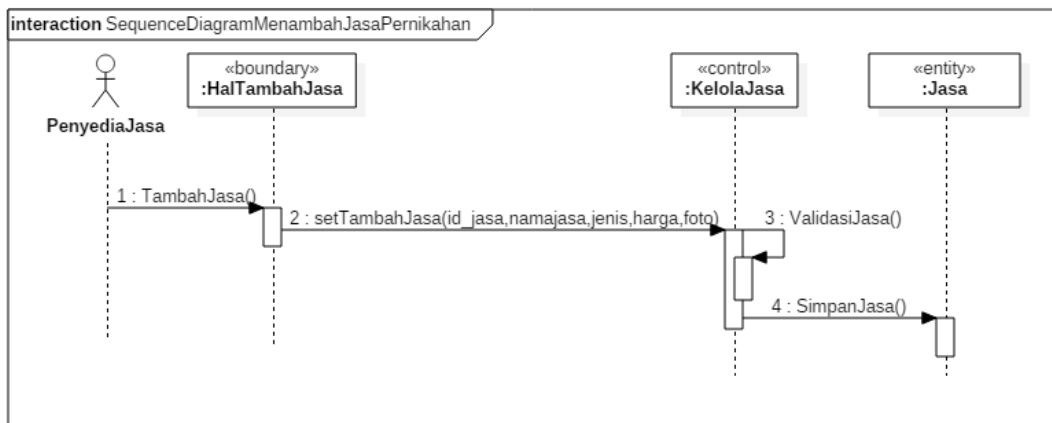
interaction SequenceDiagramMenambahJasaPernikahan

PenyediaJasa

«boundary»
:HalTambahJasa

«control»
:KelolaJasa

«entity»
:Jasa

1 : TambahJasa()

2 : setTambahJasa(id_jasa,namajasa,jenis,harga,foto)

3 : ValidasiJasa()

4 : SimpanJasa()